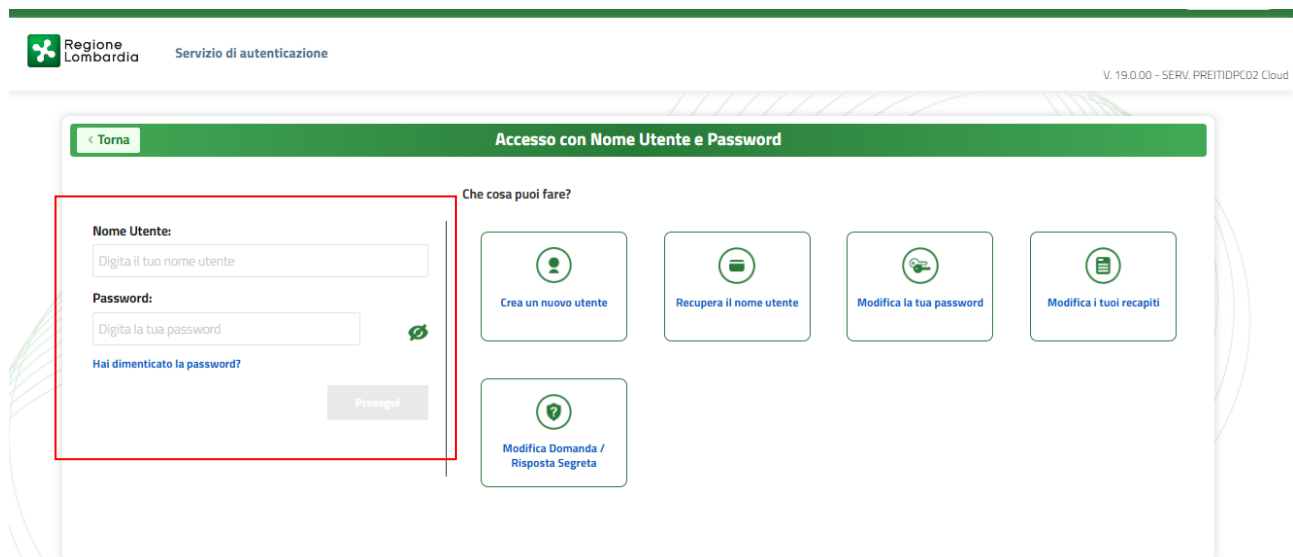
Regione Lombardia

Servizio di autenticazione

V. 19.0.00 - SERV. PREITIDPC02 Cloud

‹ Torna

Accesso con Nome Utente e Password

Nome Utente:

Digita il tuo nome utente

Password:

Digita la tua password

Hai dimenticato la password?

Prosegui

Che cosa puoi fare?

Crea un nuovo utente

Recupera il nome utente

Modifica la tua password

Modifica i tuoi recapiti

Modifica Domanda / Risposta Segreta